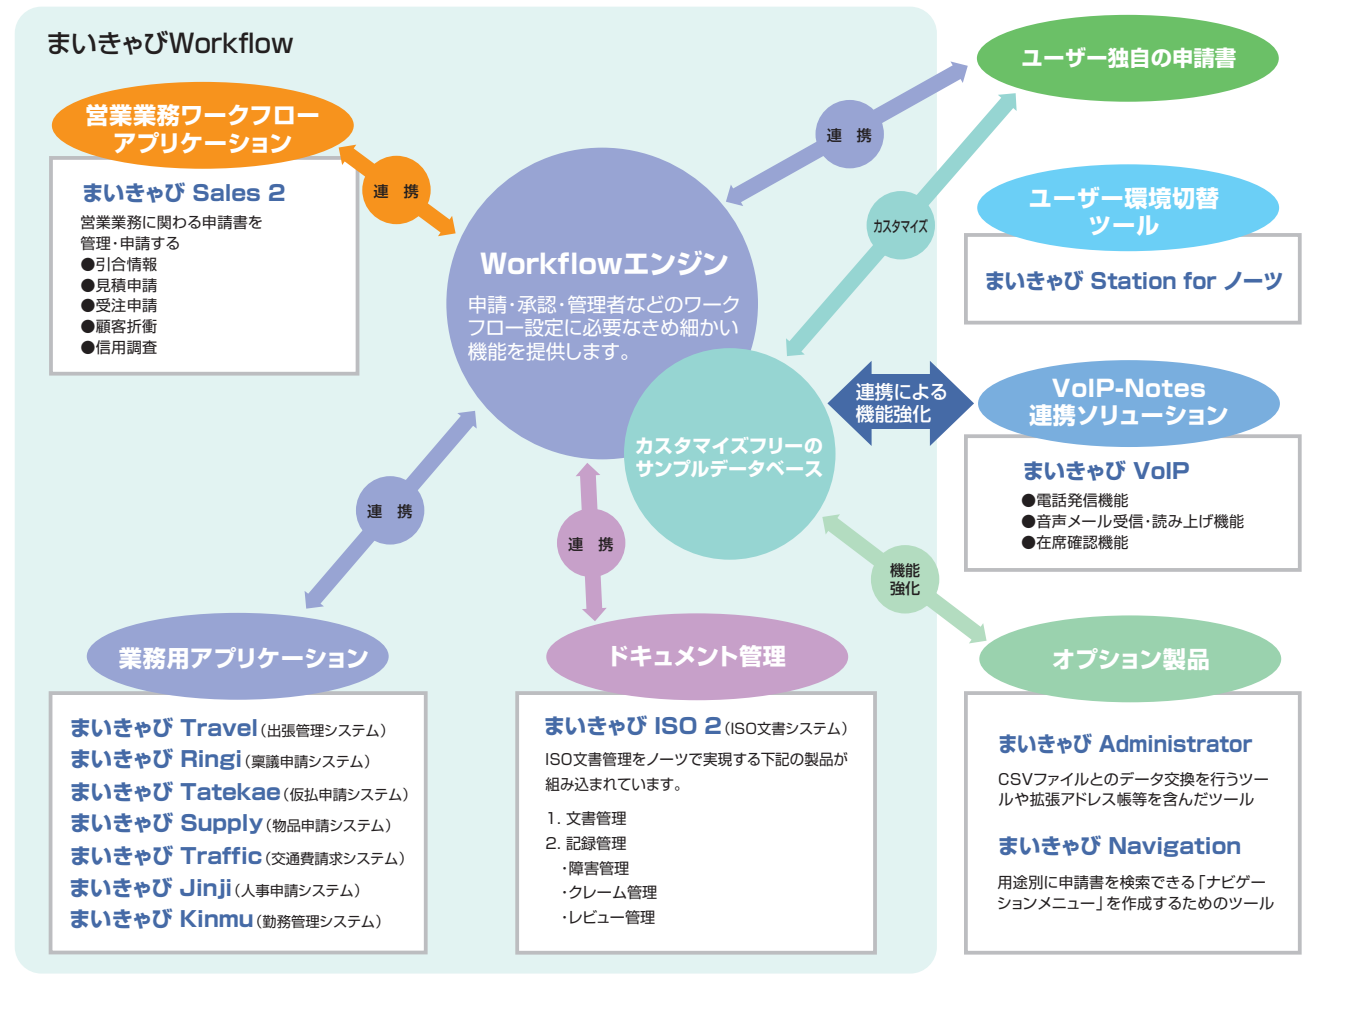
まいきゃびWorkflow

営業業務ワークフロー
アプリケーション

まいきゃび Sales 2
営業業務に関わる申請書を
管理・申請する
●引合情報
●見積申請
●受注申請
●顧客折衝
●信用調査

連 携

Workflowエンジン
申請・承認・管理者などのワークフロー設定に必要なきめ細かい機能を提供します。

カスタマイズフリーの
サンプルデータベース

連 携

カスタマイズ

ユーザー独自の申請書

ユーザー環境切替
ツール

まいきゃび Station for ノーツ

連携による
機能強化

VoIP-Notes
連携ソリューション

まいきゃび VoIP
●電話発信機能
●音声メール受信・読み上げ機能
●在席確認機能

連 携

連 携

機能
強化

業務用アプリケーション

まいきゃび Travel（出張管理システム）
まいきゃび Ringi（稟議申請システム）
まいきゃび Tatekae（仮払申請システム）
まいきゃび Supply（物品申請システム）
まいきゃび Traffic（交通費請求システム）
まいきゃび Jinji（人事申請システム）
まいきゃび Kinmu（勤務管理システム）

ドキュメント管理

まいきゃび ISO 2（ISO文書システム）
ISO文書管理をノーツで実現する下記の製品が組み込まれています。
1. 文書管理
2. 記録管理
・障害管理
・クレーム管理
・レビュー管理

オプション製品

まいきゃび Administrator
CSVファイルとのデータ交換を行うツールや拡張アドレス帳等を含んだツール

まいきゃび Navigation
用途別に申請書を検索できる「ナビゲーションメニュー」を作成するためのツール